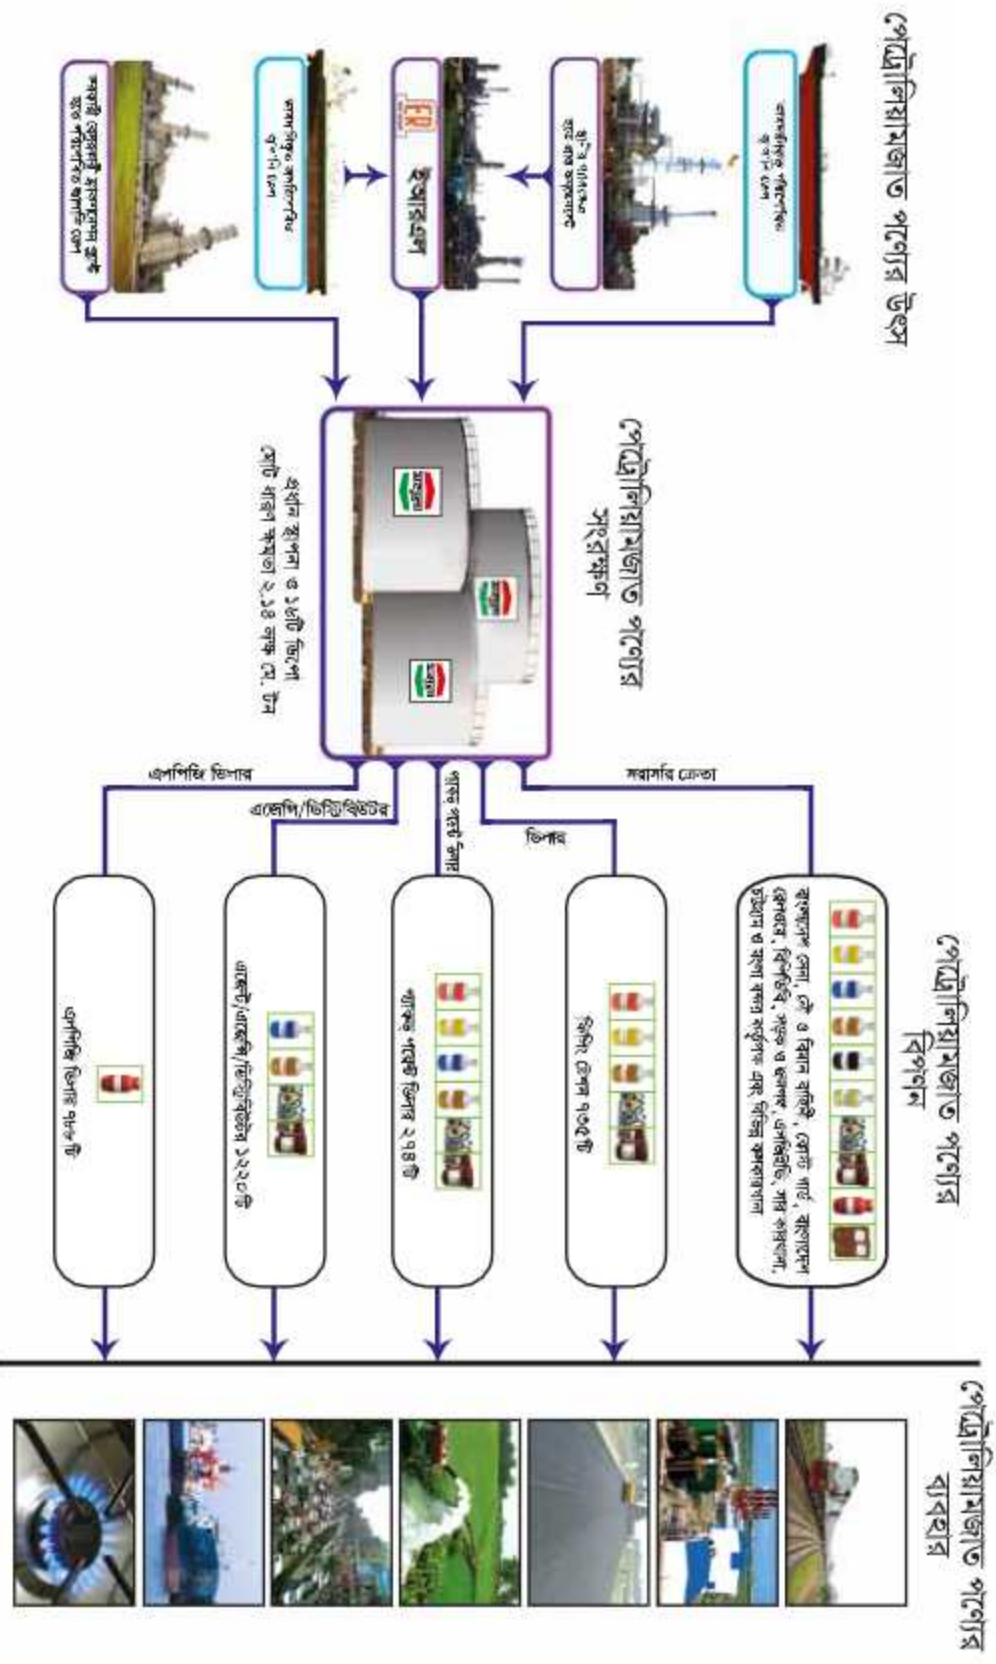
পেট্রোলিয়ামজাত পণ্যের উৎস

আমদানিকৃত পরিশোধিত ... লক্ষ মে. টন

ইস্টার্ন রিফাইনারী

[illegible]

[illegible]

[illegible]

পেট্রোলিয়ামজাত পণ্যের সংরক্ষণ

প্রধান স্থাপনা ও ১৬টি ডিপো
মোট ধারণ ক্ষমতা ২.১৪ লক্ষ মে. টন

এলপিজি ডিলার

এজেন্সি/ডিস্ট্রিবিউটর

প্যাকড পয়েন্ট ডিলার

ডিলার

সরাসরি ক্রেতা

পেট্রোলিয়ামজাত পণ্যের বিপণন

এলপিজি ডিলার ৭৮৩টি

এজেন্ট/এজেন্সি/ডিস্ট্রিবিউটর ১২২৩টি

প্যাকড পয়েন্ট ডিলার ২৭৪টি

ফিলিং স্টেশন ৭৩৫টি

বাংলাদেশ রেলওয়ে, নৌ ও বিমান বাহিনী, কোস্ট গার্ড, বাংলাদেশ ... বিপিসি, ... গ্যাস ফিল্ড, ... ও বিভিন্ন প্রতিষ্ঠান

পেট্রোলিয়ামজাত পণ্যের ব্যবহার